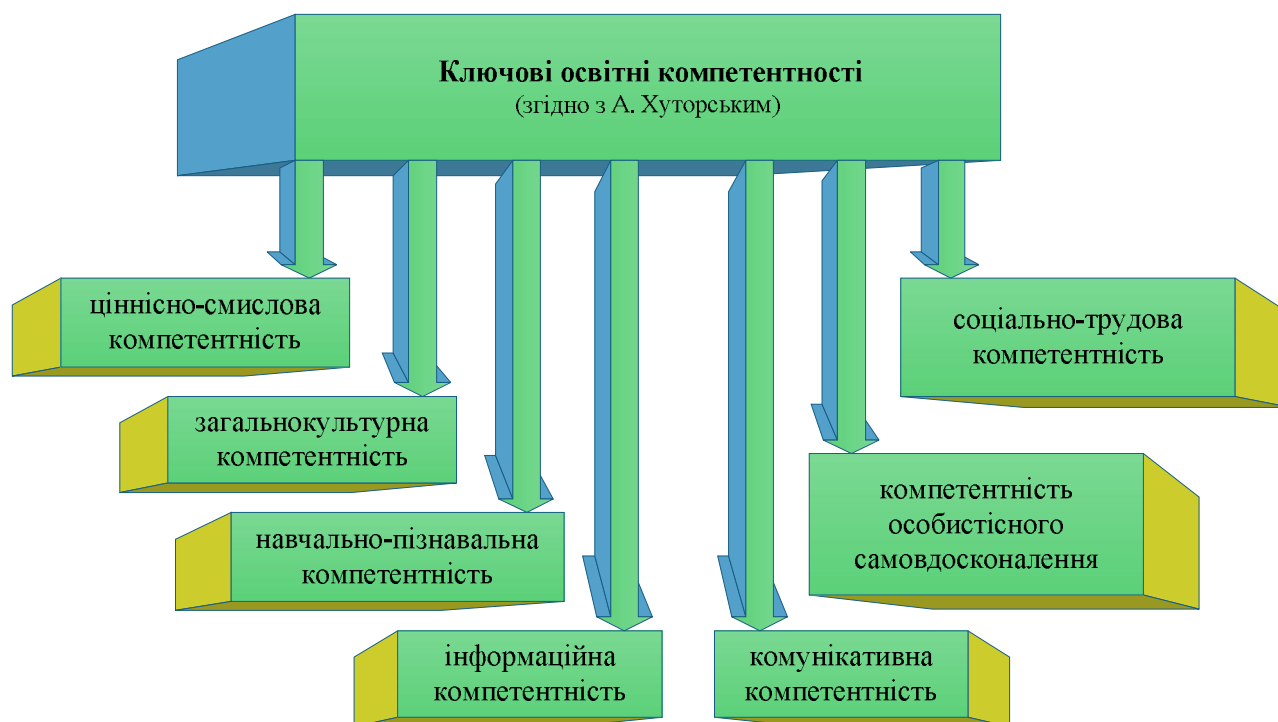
Ключові освітні компетентності
(згідно з А. Хуторським)

ціннісно-смислова компетентність

загальнокультурна компетентність

навчально-пізнавальна компетентність

інформаційна компетентність

комунікативна компетентність

компетентність особистісного самовдосконалення

соціально-трудова компетентність